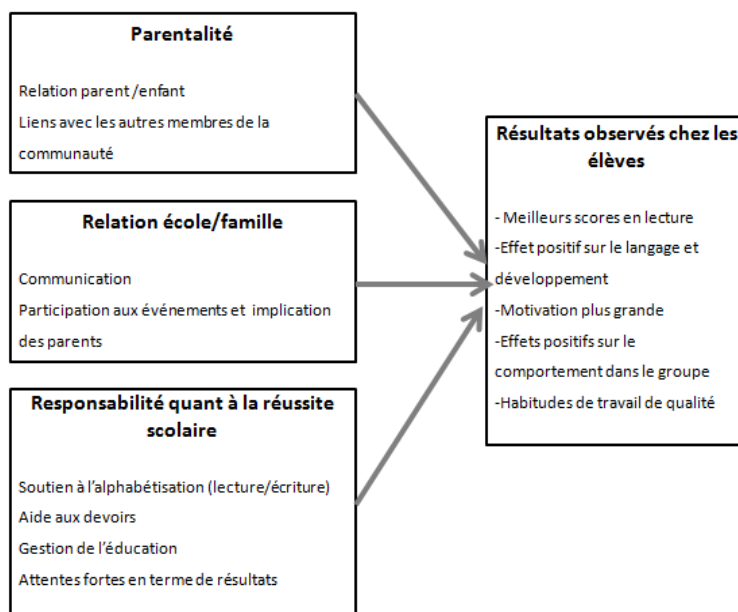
Parentalité

Relation parent /enfant
Liens avec les autres membres de la communauté

Relation école/famille

Communication
Participation aux événements et implication des parents

Responsabilité quant à la réussite scolaire

Soutien à l'alphabétisation (lecture/écriture)
Aide aux devoirs
Gestion de l'éducation
Attentes fortes en terme de résultats

Résultats observés chez les élèves

- Meilleurs scores en lecture
-Effet positif sur le langage et développement
-Motivation plus grande
-Effets positifs sur le comportement dans le groupe
-Habitudes de travail de qualité